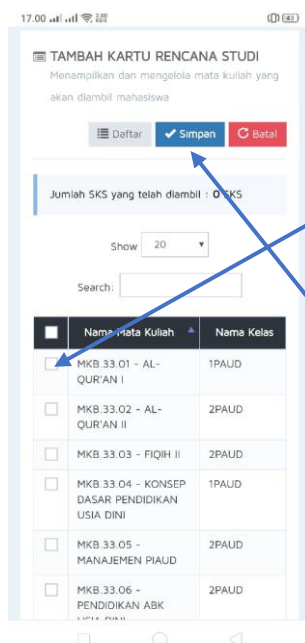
17.00

TAMBAH KARTU RENCANA STUDI

Menampilkan dan mengelola mata kuliah yang akan diambil mahasiswa

Daftar Simpan Batal

Jumlah SKS yang telah diambil : 0 SKS

Show 20

Search:

| | Nama Mata Kuliah | Nama Kelas |
|---|---|---|
| | MKB.33.01 - AL-QUR'AN I | 1PAUD |
| | MKB.33.02 - AL-QUR'AN II | 2PAUD |
| | MKB.33.03 - FIQIH II | 2PAUD |
| | MKB.33.04 - KONSEP DASAR PENDIDIKAN USIA DINI | 1PAUD |
| | MKB.33.05 - MANAJEMEN PIAUD | 2PAUD |
| | MKB.33.06 - PENDIDIKAN ABK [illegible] | 2PAUD |